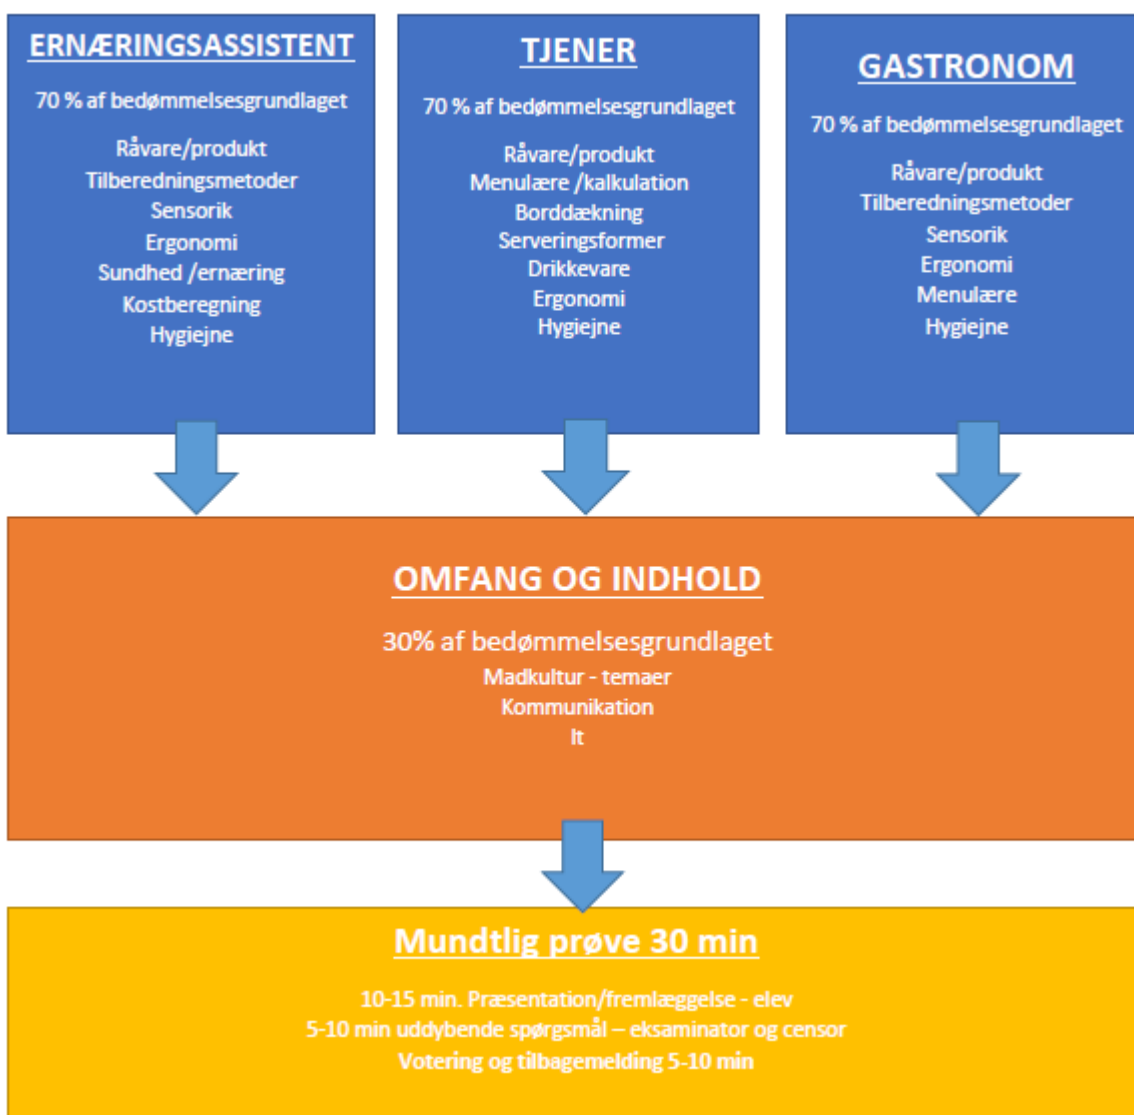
ERNÆRINGSASSISTENT

70 % af bedømmelsesgrundlaget

Råvare/produkt
Tilberedningsmetoder
Sensorik
Ergonomi
Sundhed /ernæring
Kostberegning
Hygiejne

TJENER

70 % af bedømmelsesgrundlaget

Råvare/produkt
Menulære /kalkulation
Borddækning
Serveringsformer
Drikkevare
Ergonomi
Hygiejne

GASTRONOM

70 % af bedømmelsesgrundlaget

Råvare/produkt
Tilberedningsmetoder
Sensorik
Ergonomi
Menulære
Hygiejne

OMFANG OG INDHOLD

30% af bedømmelsesgrundlaget
Madkultur - temaer
Kommunikation
It

Mundtlig prøve 30 min

10-15 min. Præsentation/fremlæggelse - elev
5-10 min uddybende spørgsmål – eksaminator og censor
Votering og tilbagemelding 5-10 min